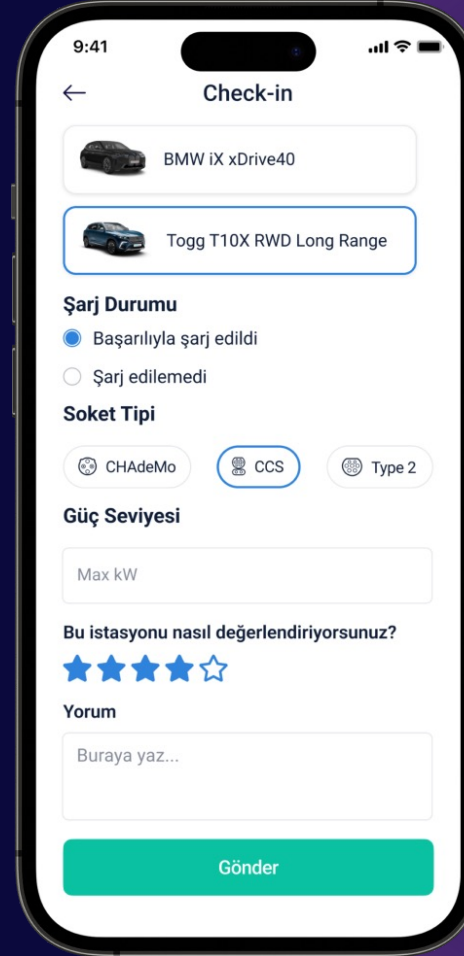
9:41

←
Check-in

BMW iX xDrive40

Togg T10X RWD Long Range

Şarj Durumu

Başarılıyla şarj edildi

Şarj edilemedi

Soket Tipi

CHAdeMo
CCS
Type 2

Güç Seviyesi

Max kW

Bu istasyonu nasıl değerlendiriyorsunuz?

Yorum

Buraya yaz...

Gönder